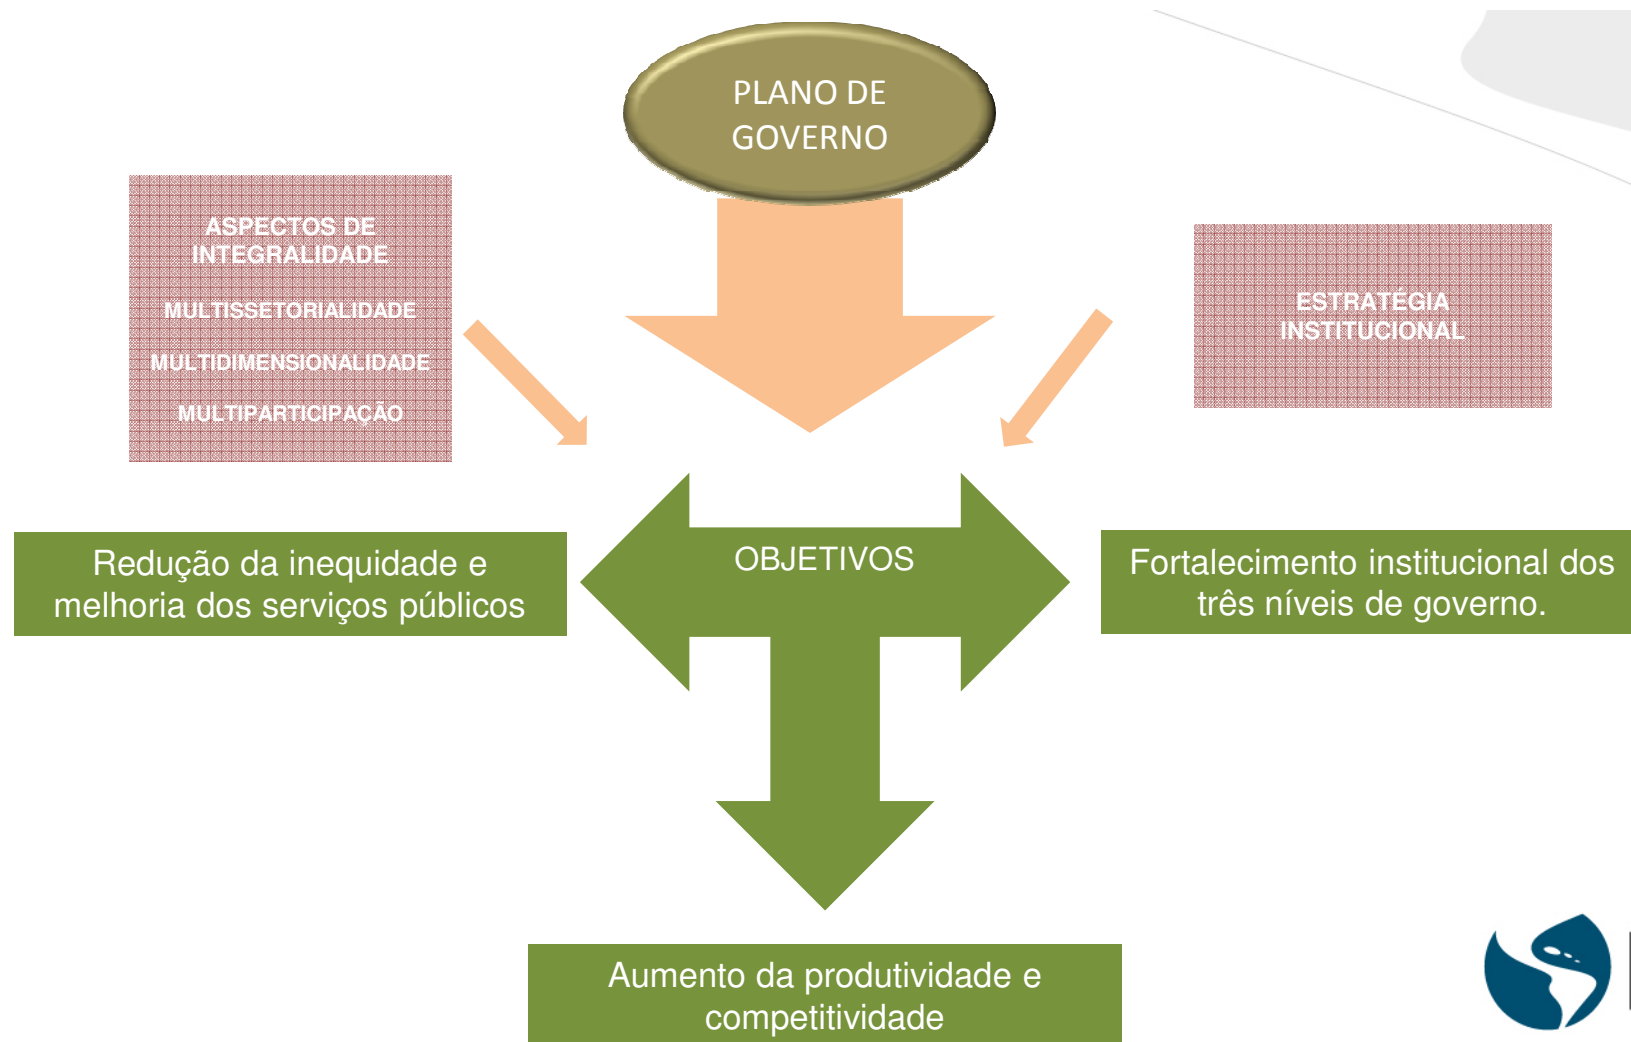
PLANO DE GOVERNO

ASPECTOS DE INTEGRALIDADE

MULTISSETORIALIDADE

MULTIDIMENSIONALIDADE

MULTIPARTICIPAÇÃO

ESTRATÉGIA INSTITUCIONAL

OBJETIVOS

Redução da inequidade e melhoria dos serviços públicos

Fortalecimento institucional dos três níveis de governo.

Aumento da produtividade e competitividade